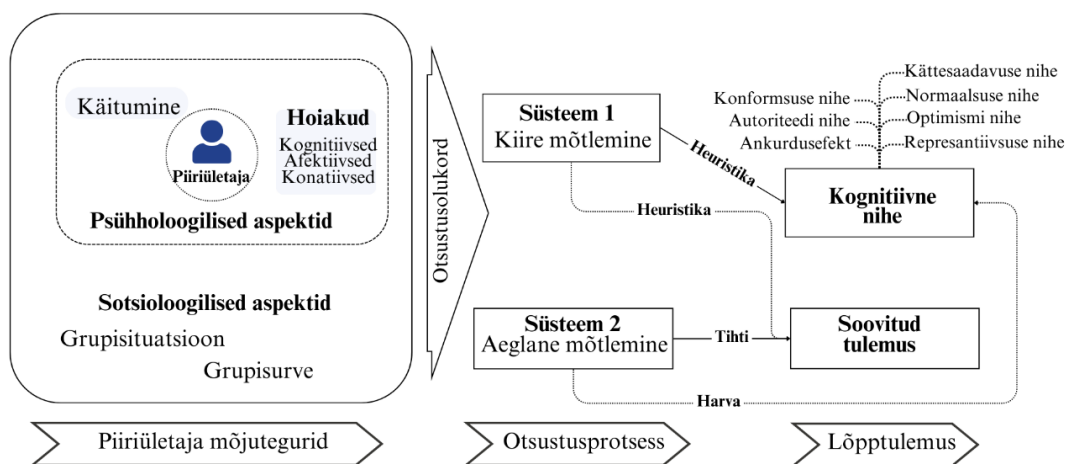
Käitumine

Piiriületaja

Hoiakud
Kognitiivsed
Afektiivsed
Konatiivsed

Psühholoogilised aspektid

Sotsioloogilised aspektid

Grupisituatsioon

Grupisurve

Otsustusolukord

Süsteem 1
Kiire mõtlemine

Heuristika

Heuristika

Konformsuse nihe
Autoriteedi nihe
Ankurdusefekt

Kättesaadavuse nihe
Normaalsuse nihe
Optimismi nihe
Representatiivsuse nihe

Kognitiivne nihe

Süsteem 2
Aeglane mõtlemine

Tihti

Soovitud tulemus

Harva

Piiriületaja mõjutegurid

Otsustusprotsess

Lõpptulemus